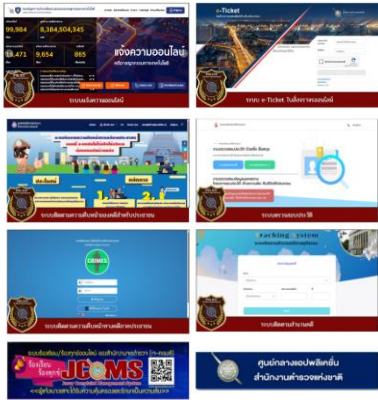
99,984
8,384,504,345
13,471
9,654
865
แจ้งความออนไลน์
ระบบแจ้งความออนไลน์

e-Ticket
ระบบ e-Ticket ใบสั่งจราจรออนไลน์

ระบบติดตามความคืบหน้าของคดีสำหรับประชาชน

ระบบตรวจสอบประวัติ

CRIMES
ระบบติดตามความคืบหน้าทางคดีอาญาประชาชน

Tracking System
ระบบติดตามสำนวนคดี

ระบบรับเรื่องร้องเรียน แจ้งนักงานตำรวจ (จ-ทะเมนต์)
JCOMS
ศูนย์กลางแอปพลิเคชั่น
สำนักงานตำรวจแห่งชาติ